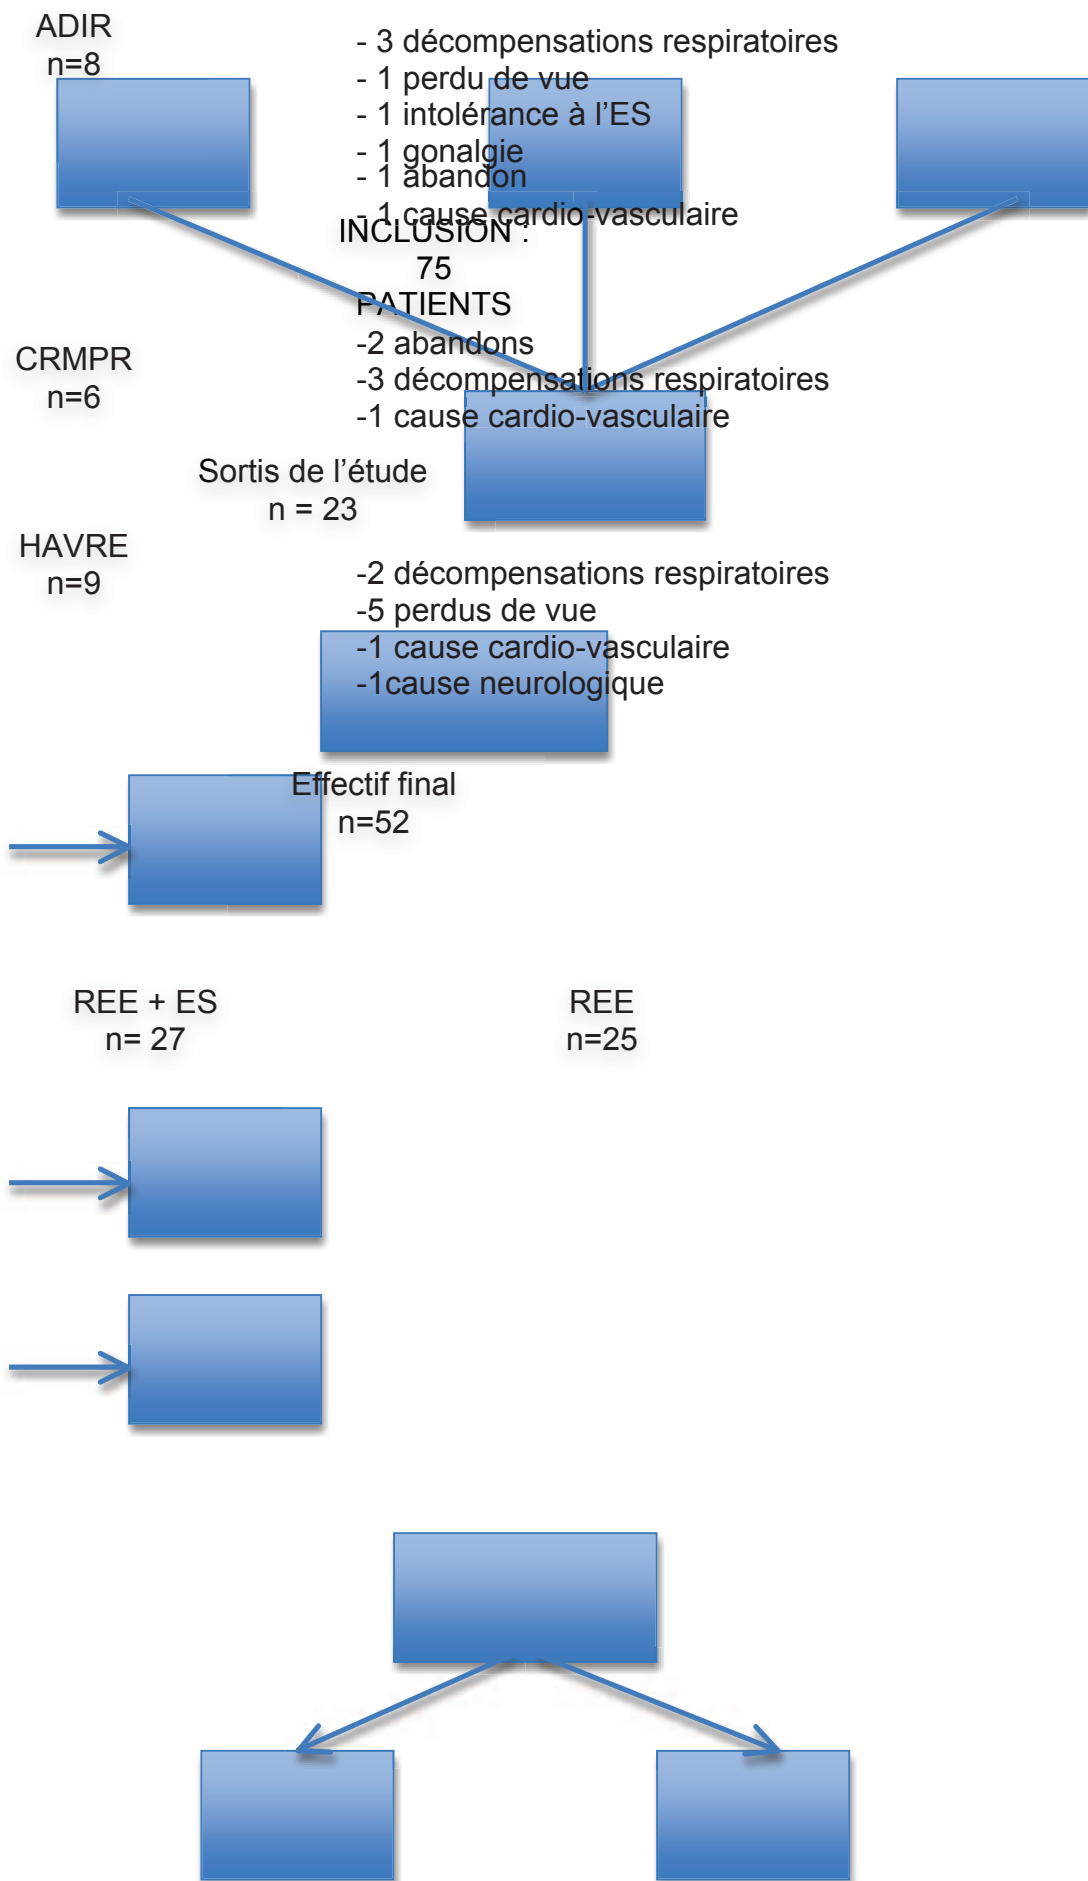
ADIR
n=8

- 3 décompensations respiratoires
- 1 perdu de vue
- 1 intolérance à l'ES
- 1 gonalgie
- 1 abandon
- 1 cause cardio-vasculaire

INCLUSION :
75
PATIENTS

CRMPR
n=6

-2 abandons
-3 décompensations respiratoires
-1 cause cardio-vasculaire

Sortis de l'étude
n = 23

HAVRE
n=9

-2 décompensations respiratoires
-5 perdus de vue
-1 cause cardio-vasculaire
-1cause neurologique

Effectif final
n=52

REE + ES
n= 27

REE
n=25